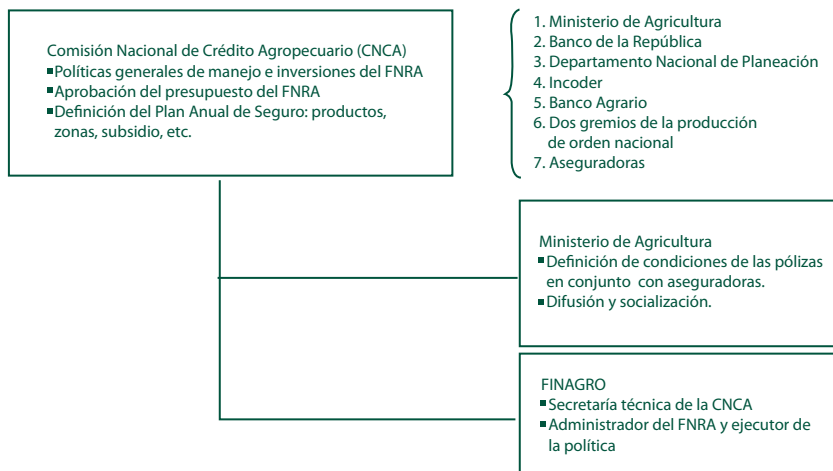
Comisión Nacional de Crédito Agropecuario (CNCA)
Políticas generales de manejo e inversiones del FNRA
Aprobación del presupuesto del FNRA
Definición del Plan Anual de Seguro: productos, zonas, subsidio, etc.

1. Ministerio de Agricultura
2. Banco de la República
3. Departamento Nacional de Planeación
4. Incoder
5. Banco Agrario
6. Dos gremios de la producción de orden nacional
7. Aseguradoras

Ministerio de Agricultura
Definición de condiciones de las pólizas en conjunto con aseguradoras.
Difusión y socialización.

FINAGRO
Secretaría técnica de la CNCA
Administrador del FNRA y ejecutor de la política